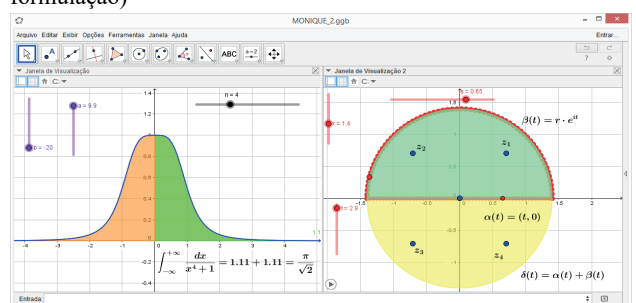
formulação)

MONIQUE_2.ggb

Arquivo Editar Exibir Opções Ferramentas Janela Ajuda

Entrar...

Janela de Visualização

Janela de Visualização 2

a = 9.9

n = 4

b = -20

1.4

1.2

-4 -3 -2 -1 0 1 2 3 4

1.1

$\int_{-\infty}^{+\infty} \frac{dx}{x^4+1} = 1.11 + 1.11 = \frac{\pi}{\sqrt{2}}$

-0.2

-0.4

s = 0.65

r = 1.4

$\beta(t) = r \cdot e^{it}$

$z_2$

$z_1$

$z_3$

$z_4$

$\alpha(t) = (t, 0)$

$\delta(t) = \alpha(t) + \beta(t)$

t = 2.9

-1.5 -1 -0.5 0 0.5 1 1.5 2

Entrada